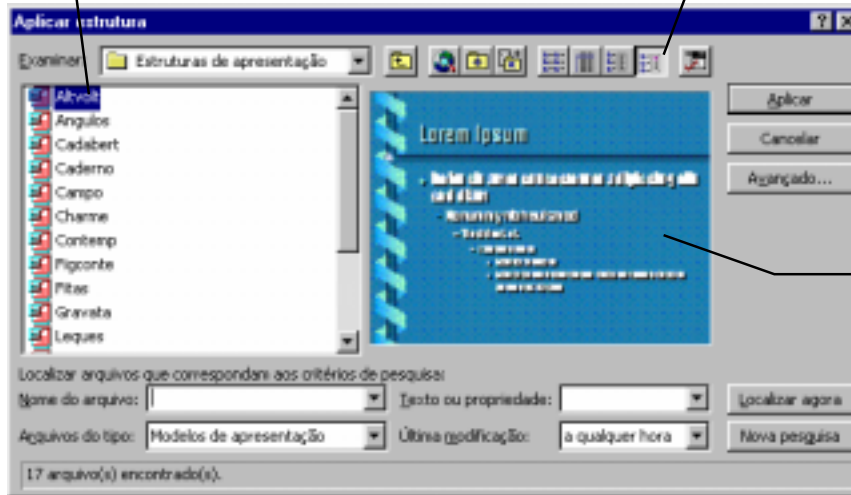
Aplicar estrutura

Examinar: Estruturas de apresentação

Altvolt
Angulos
Cadabert
Caderno
Campo
Charme
Contemp
Figconte
Fitas
Gravata
Leques

Lorem Ipsum

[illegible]

Aplicar
Cancelar
Avançado...

Localizar arquivos que correspondam aos critérios de pesquisa:
Nome do arquivo:
Texto ou propriedade:
Localizar agora
Arquivos do tipo: Modelos de apresentação
Última modificação: a qualquer hora
Nova pesquisa
17 arquivo(s) encontrado(s).